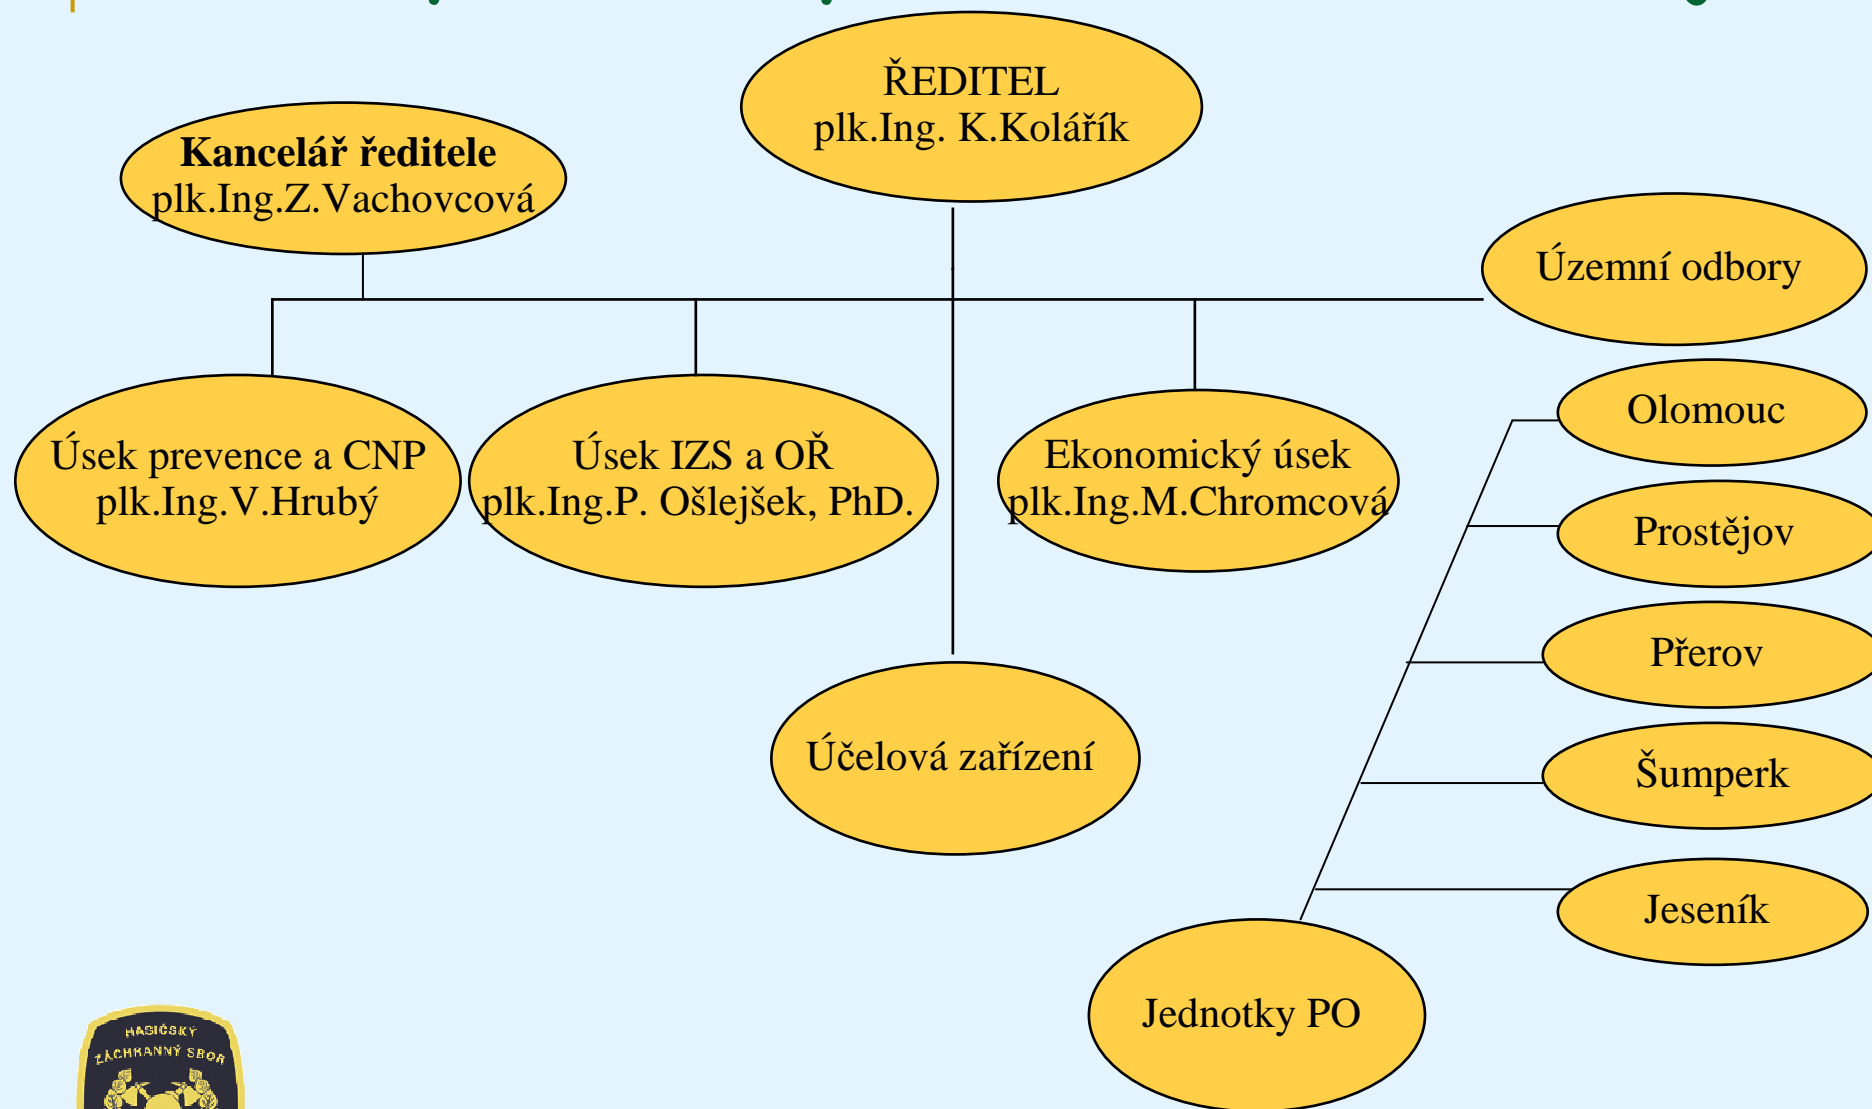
ŘEDITEL
plk.Ing. K.Kolářík

**Kancelář ředitele**
plk.Ing.Z.Vachovcová

Územní odbory

Úsek prevence a CNP
plk.Ing.V.Hrubý

Úsek IZS a OŘ
plk.Ing.P. Ošlejšek, PhD.

Ekonomický úsek
plk.Ing.M.Chromcová

Olomouc

Prostějov

Přerov

Šumperk

Jeseník

Účelová zařízení

Jednotky PO

HASIČSKÝ ZÁCHRANNÝ SBOR